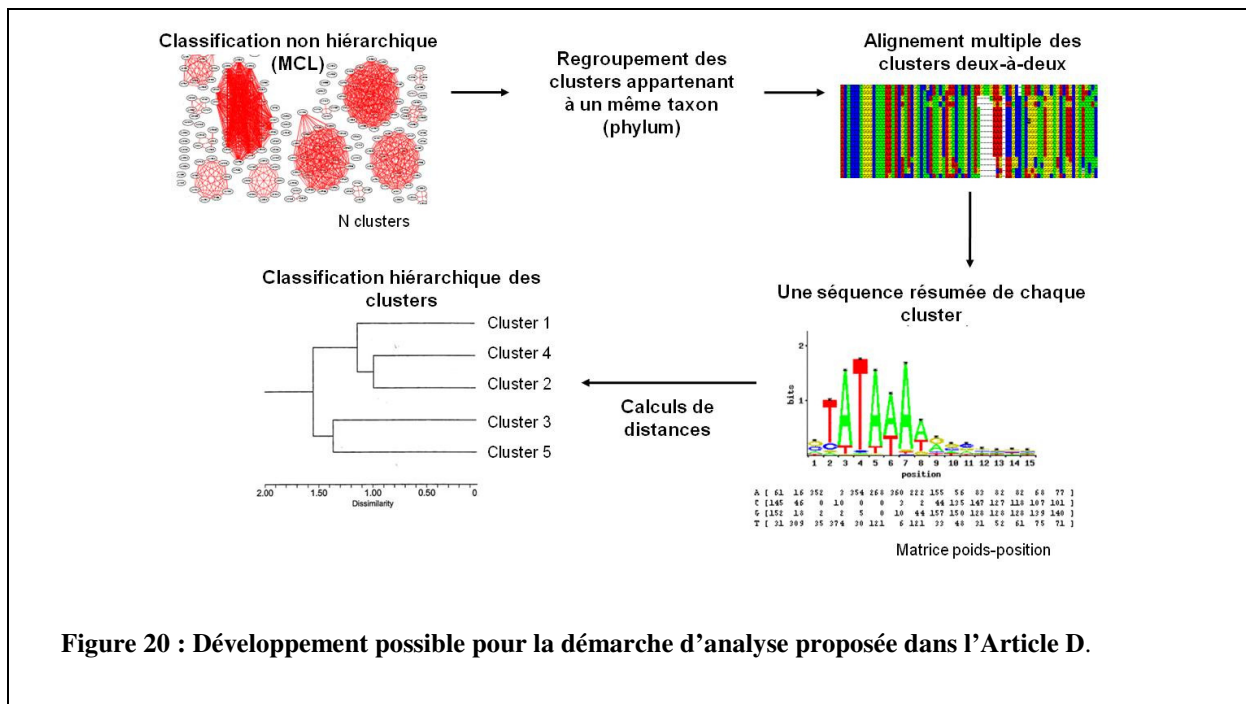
Classification non hiérarchique (MCL)

N clusters

Regroupement des clusters appartenant à un même taxon (phylum)

Alignement multiple des clusters deux-à-deux

Une séquence résumée de chaque cluster

2
bits
1

1 2 3 4 5 6 7 8 9 10 11 12 13 14 15
position

A [ 61 16 352 2 354 268 360 222 155 56 83 82 82 68 77 ]
C [145 46 0 10 0 0 2 2 44 135 147 127 118 107 101 ]
G [152 18 2 2 5 0 10 44 157 150 128 128 128 139 140 ]
T [ 21 309 35 374 30 121 6 121 33 48 31 52 61 75 71 ]

Matrice poids-position

Calculs de distances

Classification hiérarchique des clusters

Cluster 1
Cluster 4
Cluster 2
Cluster 3
Cluster 5

2.00 1.50 1.00 0.50 0
Dissimilarity

Figure 20 : Développement possible pour la démarche d'analyse proposée dans l'Article D.